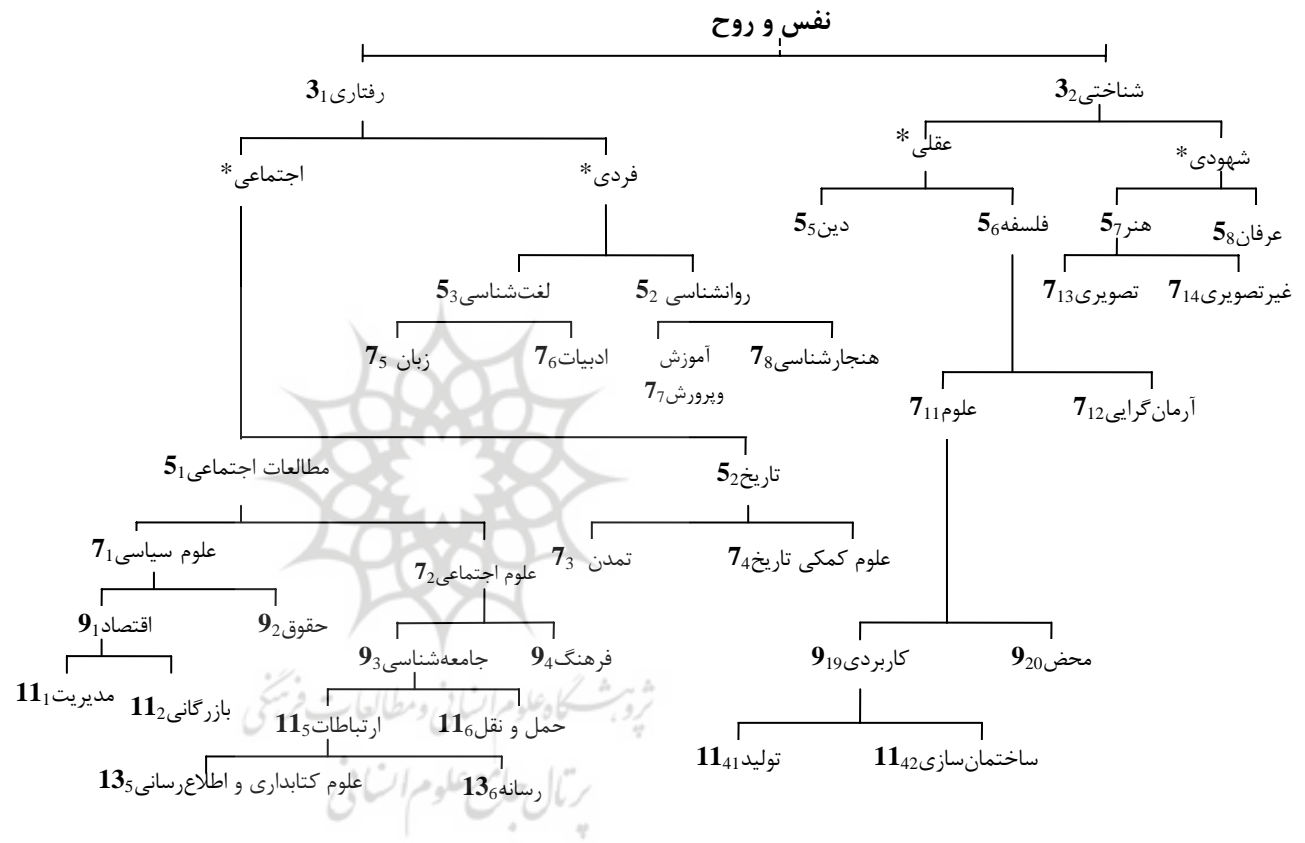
نفس و روح

شناختی$3_2$ رفتاری$3_1$

شهودی* عقلی* فردی* اجتماعی*

عرفان$5_8$ هنر$5_7$ فلسفه$5_6$ دین$5_5$ روانشناسی $5_2$ لغت‌شناسی$5_3$

غیرتصویری$7_{14}$ تصویری$7_{13}$ هنجارشناسی$7_8$ آموزش وپرورش$7_7$ ادبیات$7_6$ زبان $7_5$

آرمان‌گرایی$7_{12}$ علوم$7_{11}$

تاریخ$5_2$ مطالعات اجتماعی$5_1$

علوم کمکی تاریخ$7_4$ تمدن $7_3$

علوم سیاسی$7_1$ علوم اجتماعی$7_2$

حقوق$9_2$ اقتصاد$9_1$ فرهنگ$9_4$ جامعه‌شناسی$9_3$

محض$9_{20}$ کاربردی$9_{19}$

بازرگانی$11_2$ مدیریت$11_1$ حمل و نقل$11_6$ ارتباطات$11_5$

ساختمان‌سازی$11_{42}$ تولید$11_{41}$

رسانه$13_6$ علوم کتابداری و اطلاع‌رسانی$13_5$

پژوهشگاه علوم انسانی و مطالعات فرهنگی
پرتال جامع علوم انسانی